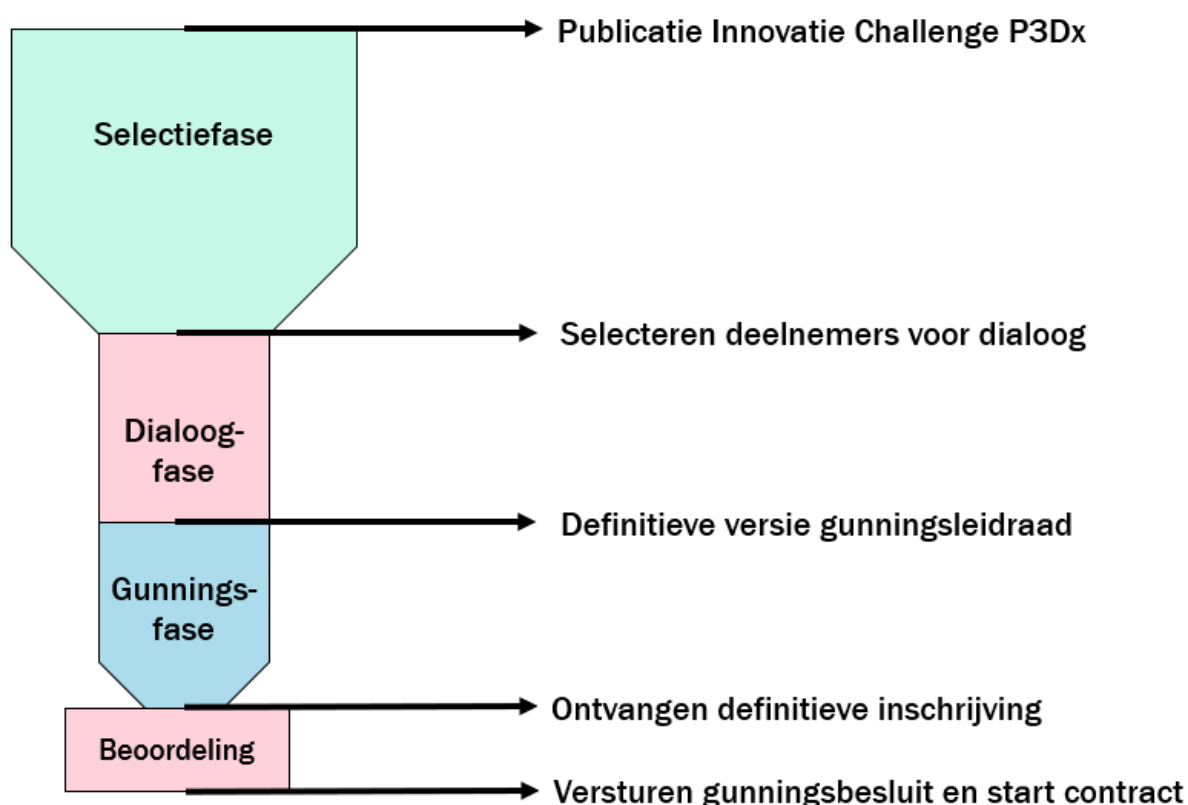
Publicatie Innovatie Challenge P3Dx

Selectiefase

Selecteren deelnemers voor dialoog

Dialoogfase

Definitieve versie gunningsleidraad

Gunningsfase

Ontvangen definitieve inschrijving

Beoordeling

Versturen gunningsbesluit en start contract